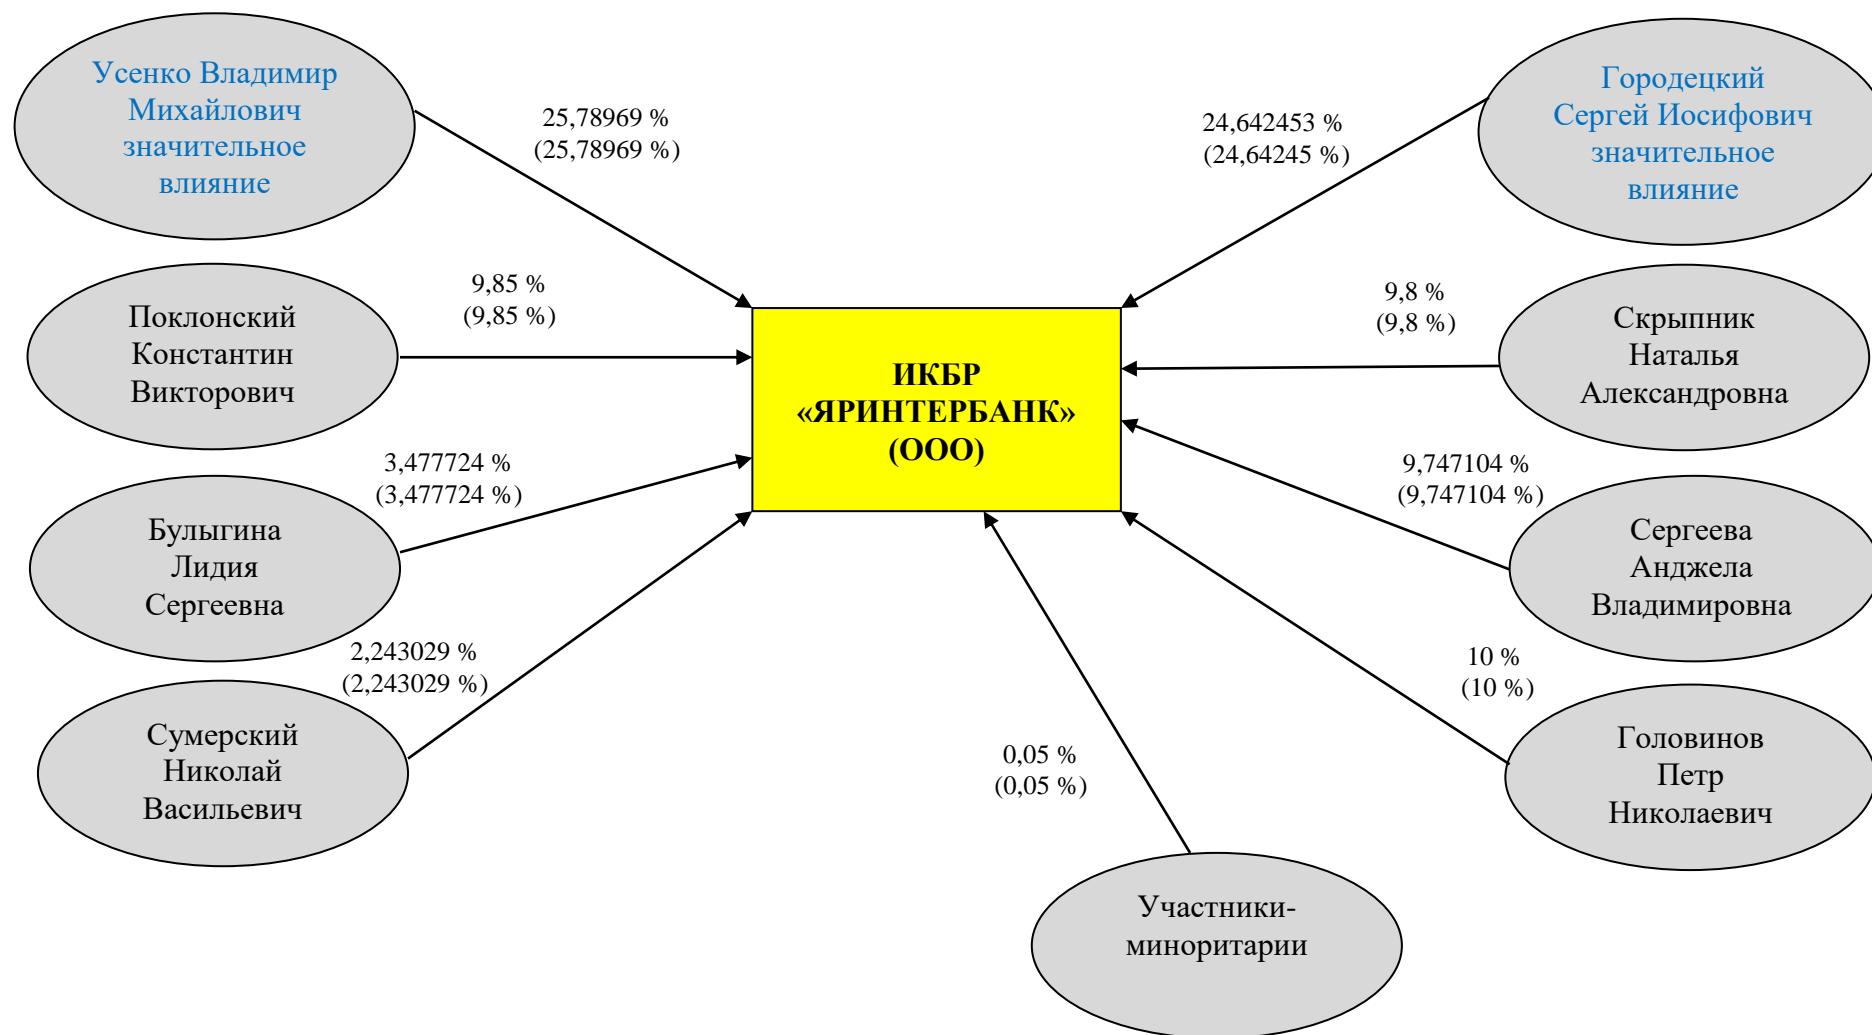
Усенко Владимир Михайлович значительное влияние

25,78969 %
(25,78969 %)

Городецкий Сергей Иосифович значительное влияние

24,642453 %
(24,64245 %)

Поклонский Константин Викторович

9,85 %
(9,85 %)

ИКБР «ЯРИНТЕРБАНК» (ООО)

9,8 %
(9,8 %)

Скрыпник Наталья Александровна

3,477724 %
(3,477724 %)

Булыгина Лидия Сергеевна

9,747104 %
(9,747104 %)

Сергеева Анджела Владимировна

2,243029 %
(2,243029 %)

Сумерский Николай Васильевич

10 %
(10 %)

Головинов Петр Николаевич

0,05 %
(0,05 %)

Участники-миноритарии